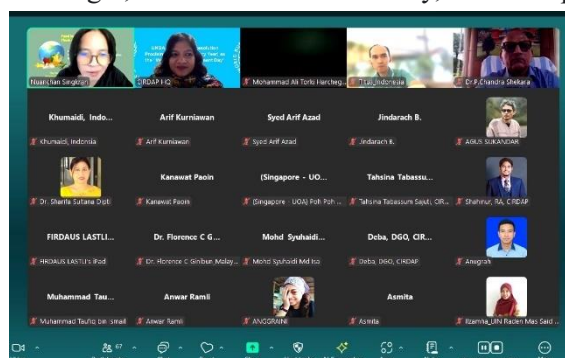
Nuanchan Singkran
CIRDAP HQ
Mohammad Ali Torki Harcheg...
TTaqi_Indonesia
Dr P Chandra Shekara

Khumaidi, Indo...
Khumaidi, Indonesia
Arif Kurniawan
Arif Kurniawan
Syed Arif Azad
Syed Arif Azad
Jindarach B.
Jindarach B.
AGUS SUKANDAR

Dr. Sharifa Sultana Dipti
Kanawat Paoin
Kanawat Paoin
(Singapore - UO...
(Singapore - UOA) Poh Poh ...
Tahsina Tabassu...
Tahsina Tabassum Sajuti, CIR...
Shahinur, RA, CIRDAP

FIRDAUS LASTLI...
FIRDAUS LASTLI's iPad
Dr. Florence C G...
Dr. Florence C Ginibun Malay...
Mohd Syuhaidi...
Mohd Syuhaidi Md Isa
Deba, DGO, CIR...
Deba, DGO, CIRDAP
Anugrah

Muhammad Tau...
Muhammad Taufiq Bin Ismail
Anwar Ramli
Anwar Ramli
ANGGRAINI
Asmita
Asmita
Rizamia_UIN Raden Mas Said ...

67